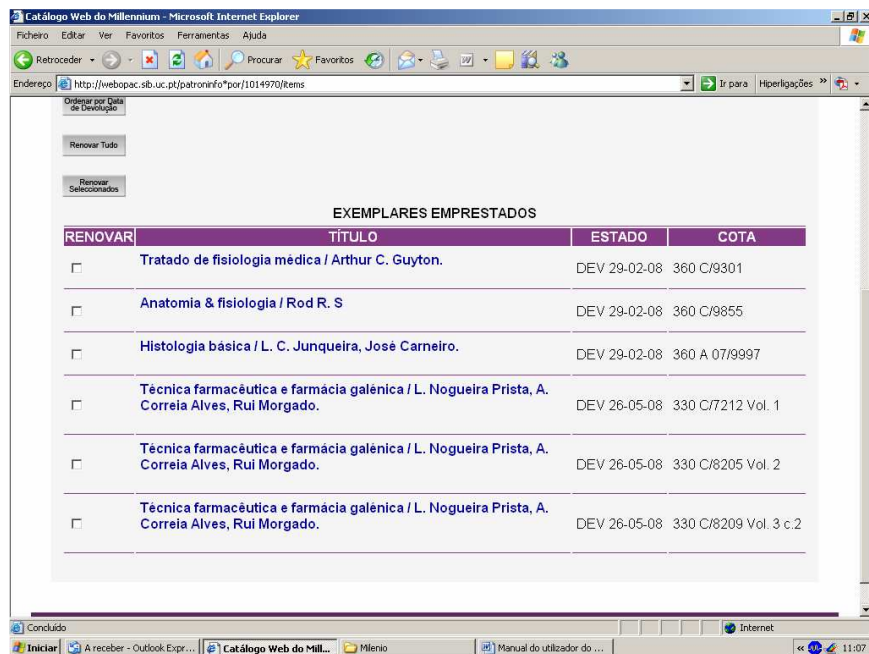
Catálogo Web do Millennium - Microsoft Internet Explorer

Ficheiro Editar Ver Favoritos Ferramentas Ajuda

Retroceder Procurar Favoritos

Endereço http://webopac.sib.uc.pt/patroninfo*por/1014970/items

Ir para Hiperligações

Ordenar por Data de Devolução

Renovar Tudo

Renovar Seleccionados

EXEMPLARES EMPRESTADOS

| RENOVAR | TÍTULO | ESTADO | COTA |
|---|---|---|---|
| ☐ | Tratado de fisiologia médica / Arthur C. Guyton. | DEV 29-02-08 | 360 C/9301 |
| ☐ | Anatomia & fisiologia / Rod R. S | DEV 29-02-08 | 360 C/9855 |
| ☐ | Histologia básica / L. C. Junqueira, José Carneiro. | DEV 29-02-08 | 360 A 07/9997 |
| ☐ | Técnica farmacêutica e farmácia galênica / L. Nogueira Prista, A. Correia Alves, Rui Morgado. | DEV 26-05-08 | 330 C/7212 Vol. 1 |
| ☐ | Técnica farmacêutica e farmácia galênica / L. Nogueira Prista, A. Correia Alves, Rui Morgado. | DEV 26-05-08 | 330 C/8205 Vol. 2 |
| ☐ | Técnica farmacêutica e farmácia galênica / L. Nogueira Prista, A. Correia Alves, Rui Morgado. | DEV 26-05-08 | 330 C/8209 Vol. 3 c.2 |

Concluído

Internet

Iniciar A receber - Outlook Expr... Catálogo Web do Mill... Milenio Manual do utilizador do ... 11:07